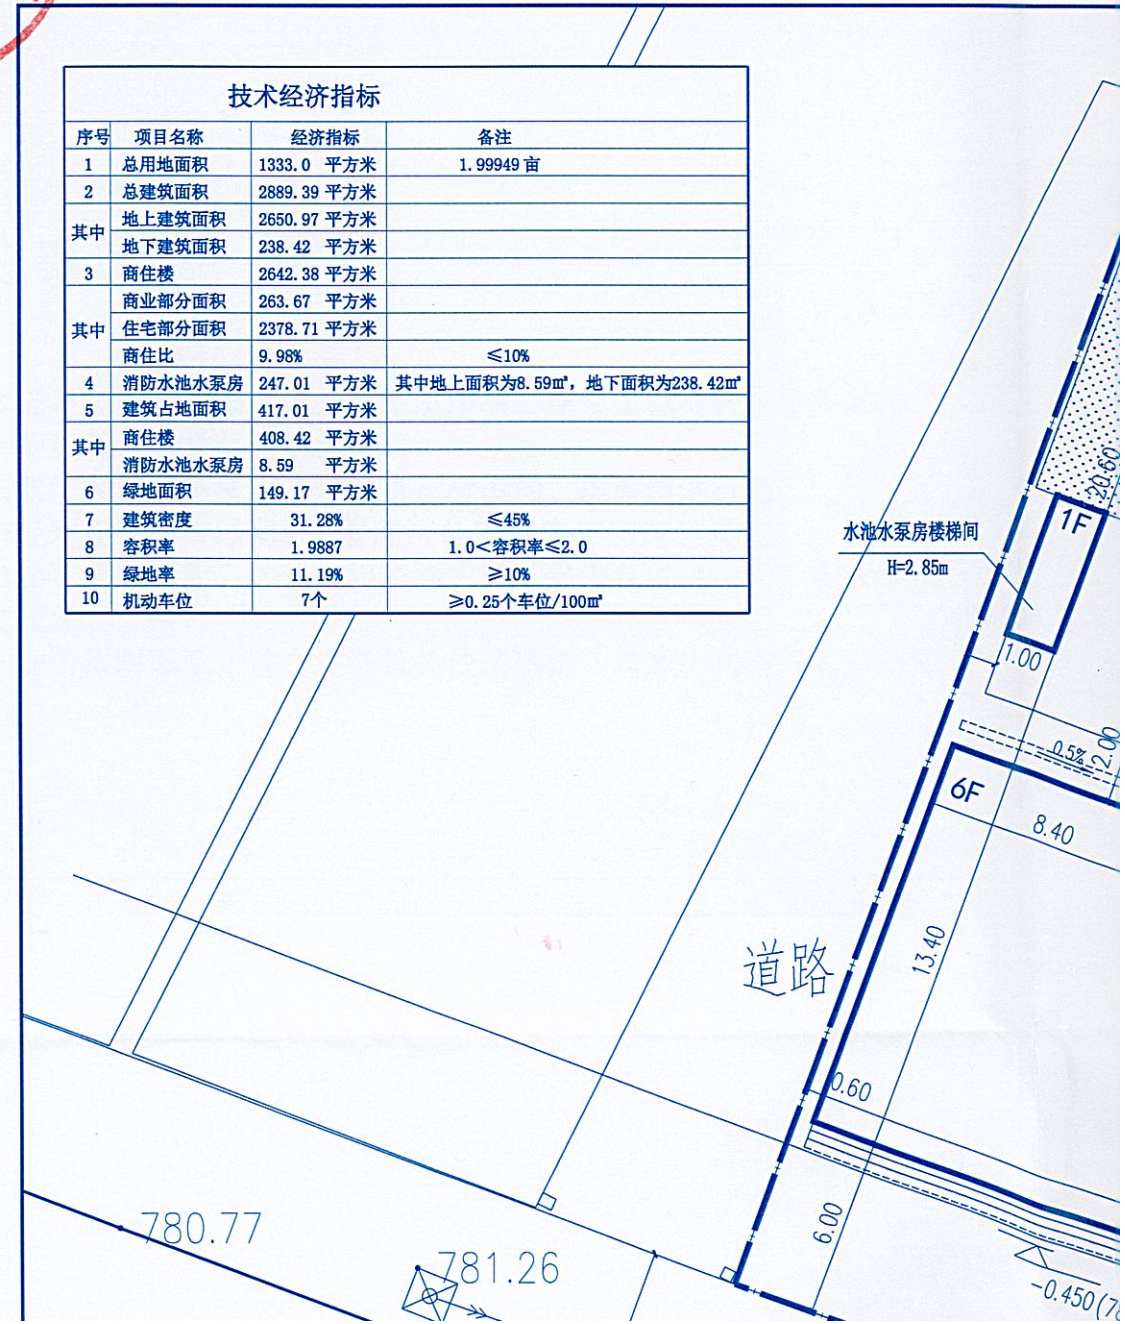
技术经济指标

| 序号 | 项目名称 | 经济指标 | 备注 |
|---|---|---|---|
| 1 | 总用地面积 | 1333.0 平方米 | 1.99949 亩 |
| 2 | 总建筑面积 | 2889.39 平方米 | |
| 其中 | 地上建筑面积 | 2650.97 平方米 | |
| | 地下建筑面积 | 238.42 平方米 | |
| 3 | 商住楼 | 2642.38 平方米 | |
| 其中 | 商业部分面积 | 263.67 平方米 | |
| | 住宅部分面积 | 2378.71 平方米 | |
| | 商住比 | 9.98% | ≤10% |
| 4 | 消防水池水泵房 | 247.01 平方米 | 其中地上面积为8.59㎡，地下面积为238.42㎡ |
| 5 | 建筑占地面积 | 417.01 平方米 | |
| 其中 | 商住楼 | 408.42 平方米 | |
| | 消防水池水泵房 | 8.59 平方米 | |
| 6 | 绿地面积 | 149.17 平方米 | |
| 7 | 建筑密度 | 31.28% | ≤45% |
| 8 | 容积率 | 1.9887 | 1.0<容积率≤2.0 |
| 9 | 绿地率 | 11.19% | ≥10% |
| 10 | 机动车位 | 7个 | ≥0.25个车位/100㎡ |

水池水泵房楼梯间
H=2.85m
20.60
1F
1.00
0.5%
2.00
6F
8.40
13.40
道路
0.60
6.00
780.77
781.26
-0.450(7